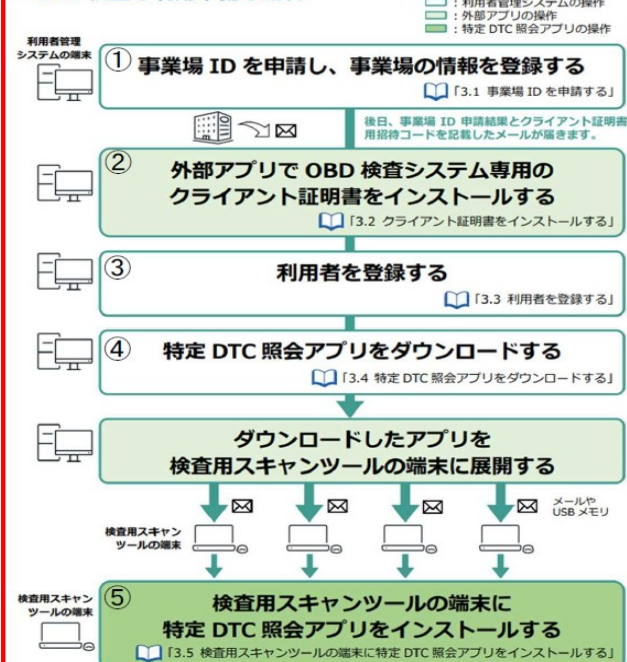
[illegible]
: 利用者管理システムの操作
: 外部アプリの操作
: 特定 DTC 照会アプリの操作

利用者管理システムの端末

① 事業場 ID を申請し、事業場の情報を登録する
「3.1 事業場 ID を申請する」

後日、事業場 ID 申請結果とクライアント証明書用招待コードを記載したメールが届きます。

② 外部アプリで OBD 検査システム専用のクライアント証明書をインストールする
「3.2 クライアント証明書をインストールする」

③ 利用者を登録する
「3.3 利用者を登録する」

④ 特定 DTC 照会アプリをダウンロードする
「3.4 特定 DTC 照会アプリをダウンロードする」

ダウンロードしたアプリを検査用スキャンツールの端末に展開する

メールや USB メモリ

検査用スキャンツールの端末

検査用スキャンツールの端末

⑤ 検査用スキャンツールの端末に特定 DTC 照会アプリをインストールする
「3.5 検査用スキャンツールの端末に特定 DTC 照会アプリをインストールする」